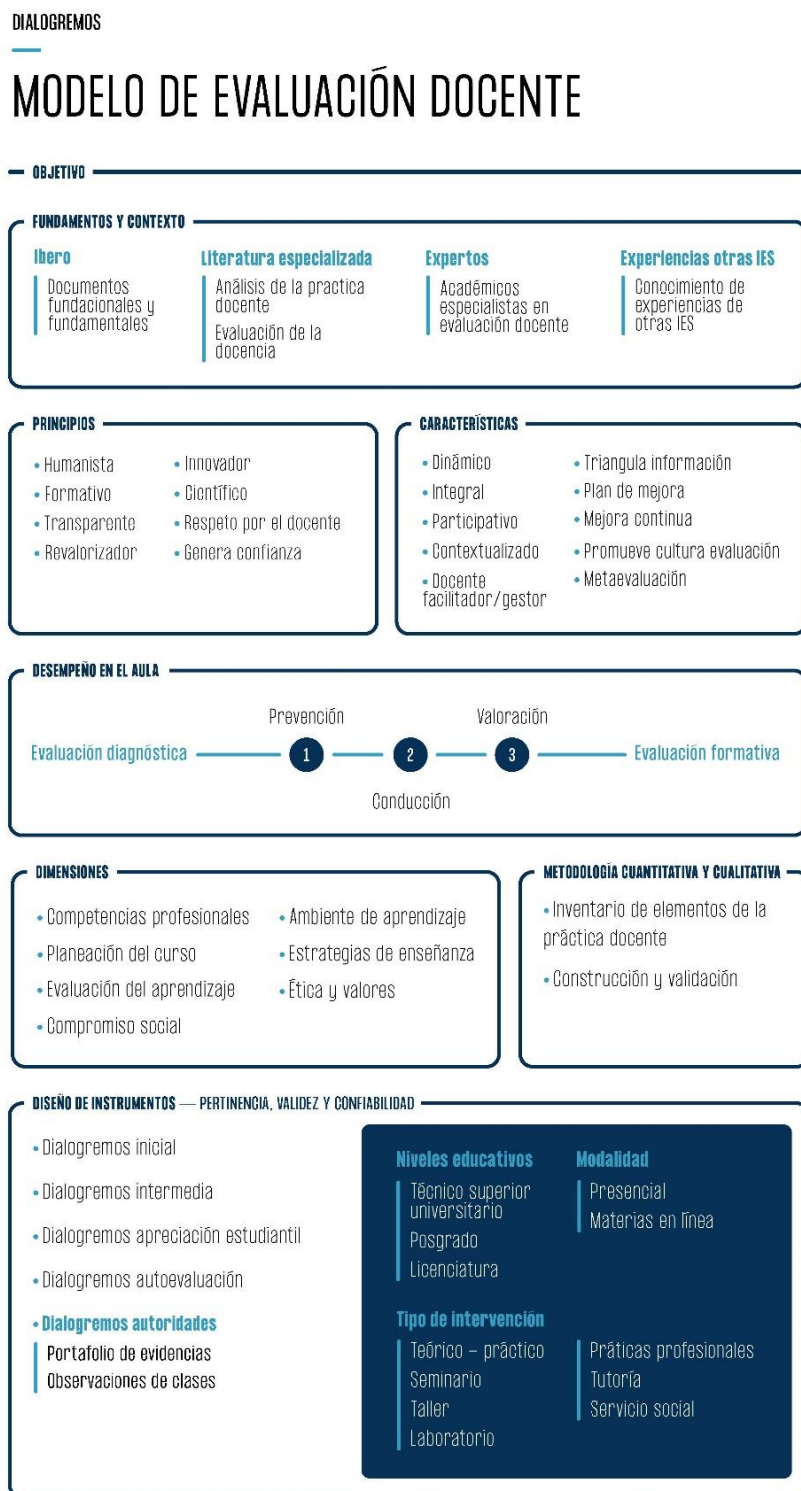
DIALOGREMOS

MODELO DE EVALUACIÓN DOCENTE

OBJETIVO

FUNDAMENTOS Y CONTEXTO

Ibero
Documentos fundacionales y fundamentales

Literatura especializada
Análisis de la practica docente
Evaluación de la docencia

Expertos
Académicos especialistas en evaluación docente

Experiencias otras IES
Conocimiento de experiencias de otras IES

PRINCIPIOS

• Humanista
• Formativo
• Transparente
• Revalorizador
• Innovador
• Científico
• Respeto por el docente
• Genera confianza

CARACTERÍSTICAS

• Dinámico
• Integral
• Participativo
• Contextualizado
• Docente facilitador/gestor
• Triangula información
• Plan de mejora
• Mejora continua
• Promueve cultura evaluación
• Metaevaluación

DESEMPEÑO EN EL AULA

Prevención
Valoración
Evaluación diagnóstica 1 2 3 Evaluación formativa
Conducción

DIMENSIONES

• Competencias profesionales
• Planeación del curso
• Evaluación del aprendizaje
• Compromiso social
• Ambiente de aprendizaje
• Estrategias de enseñanza
• Ética y valores

METODOLOGÍA CUANTITATIVA Y CUALITATIVA

• Inventario de elementos de la práctica docente
• Construcción y validación

DISEÑO DE INSTRUMENTOS — PERTINENCIA, VALIDEZ Y CONFIABILIDAD

• Dialogremos inicial
• Dialogremos intermedia
• Dialogremos apreciación estudiantil
• Dialogremos autoevaluación
• Dialogremos autoridades
Portafolio de evidencias
Observaciones de clases

Niveles educativos
Técnico superior universitario
Posgrado
Licenciatura

Modalidad
Presencial
Materias en línea

Tipo de intervención
Teórico – práctico
Seminario
Taller
Laboratorio
Práticas profesionales
Tutoría
Servicio social